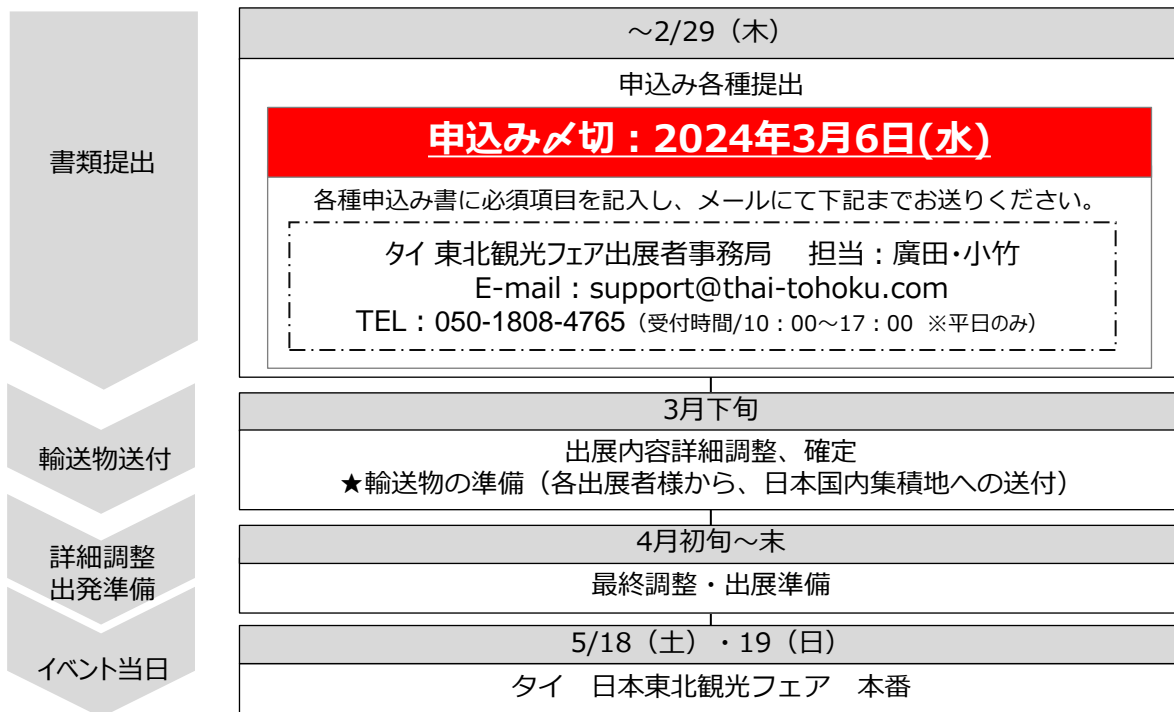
書類提出

～2/29（木）

申込み各種提出

申込み〆切：2024年3月6日(水)

各種申込み書に必須項目を記入し、メールにて下記までお送りください。

タイ 東北観光フェア出展者事務局　担当：廣田･小竹
E-mail：support@thai-tohoku.com
TEL：050-1808-4765（受付時間/10：00～17：00 ※平日のみ）

輸送物送付

3月下旬

出展内容詳細調整、確定
★輸送物の準備（各出展者様から、日本国内集積地への送付）

詳細調整
出発準備

4月初旬～末

最終調整・出展準備

イベント当日

5/18（土）・19（日）

タイ　日本東北観光フェア　本番